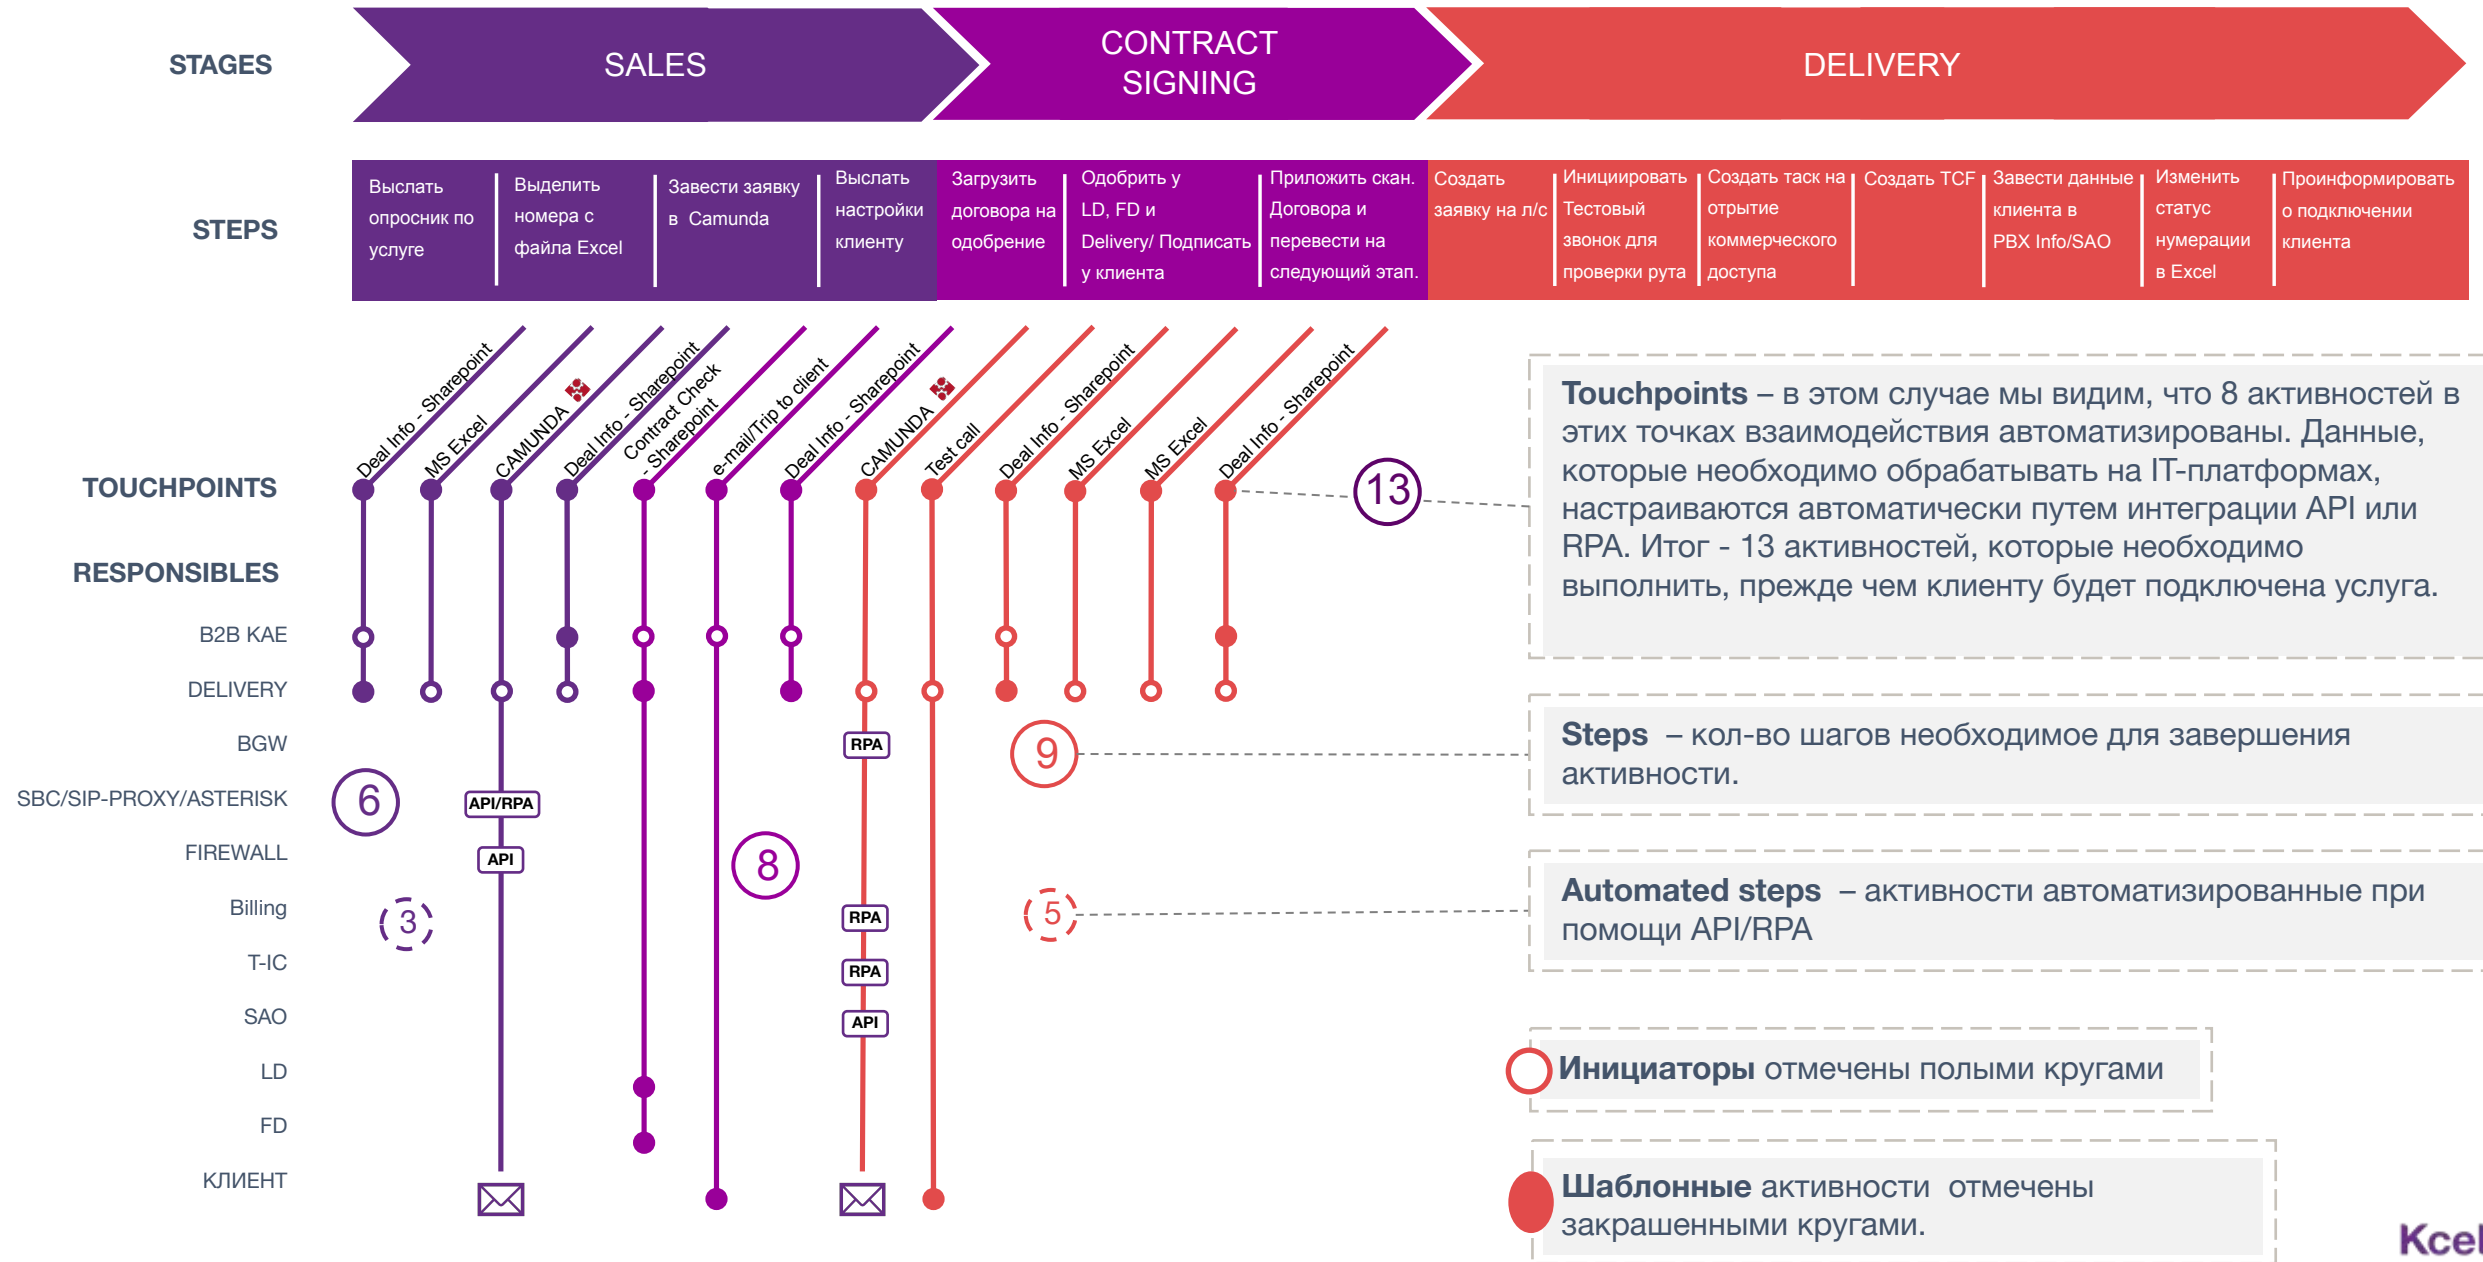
STAGES

SALES

CONTRACT SIGNING

DELIVERY

STEPS

| Выслать опросник по услуге | Выделить номера с файла Excel | Завести заявку в Camunda | Выслать настройки клиенту | Загрузить договора на одобрение | Одобрить у LD, FD и Delivery/ Подписать у клиента | Приложить скан. Договора и перевести на следующий этап. | Создать заявку на л/с | Инициировать Тестовый звонок для проверки рута | Создать таск на отрытие коммерческого доступа | Создать TCF | Завести данные клиента в PBX Info/SAO | Изменить статус нумерации в Excel | Проинформировать о подключении клиента |
|---|---|---|---|---|---|---|---|---|---|---|---|---|---|

Deal Info - Sharepoint
MS Excel
CAMUNDA
Deal Info - Sharepoint
Contract Check - Sharepoint
e-mail/Trip to client
Deal Info - Sharepoint
CAMUNDA
Test call
Deal Info - Sharepoint
MS Excel
MS Excel
Deal Info - Sharepoint

TOUCHPOINTS

RESPONSIBLES

B2B KAE
DELIVERY
BGW
SBC/SIP-PROXY/ASTERISK
FIREWALL
Billing
T-IC
SAO
LD
FD
КЛИЕНТ

13
6
3
8
9
5

RPA
API/RPA
API
RPA
RPA
API

Touchpoints – в этом случае мы видим, что 8 активностей в этих точках взаимодействия автоматизированы. Данные, которые необходимо обрабатывать на IT-платформах, настраиваются автоматически путем интеграции API или RPA. Итог - 13 активностей, которые необходимо выполнить, прежде чем клиенту будет подключена услуга.

Steps – кол-во шагов необходимое для завершения активности.

Automated steps – активности автоматизированные при помощи API/RPA

Инициаторы отмечены полыми кругами

Шаблонные активности отмечены закрашенными кругами.

Kcel